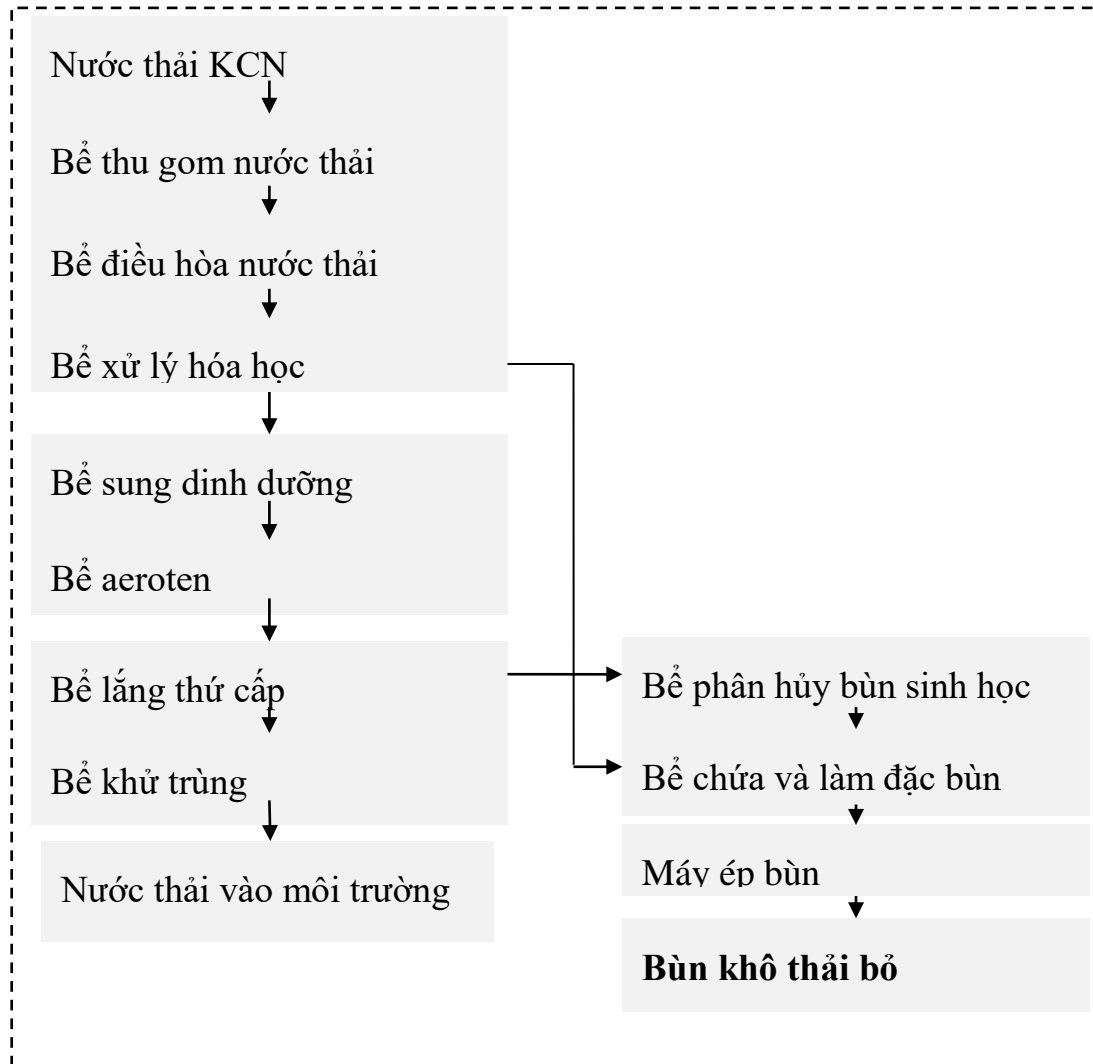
Nước thải KCN

Bể thu gom nước thải

Bể điều hòa nước thải

Bể xử lý hóa học

Bể sung dinh dưỡng

Bể aeroten

Bể lắng thứ cấp

Bể khử trùng

Nước thải vào môi trường

Bể phân hủy bùn sinh học

Bể chứa và làm đặc bùn

Máy ép bùn

**Bùn khô thải bỏ**